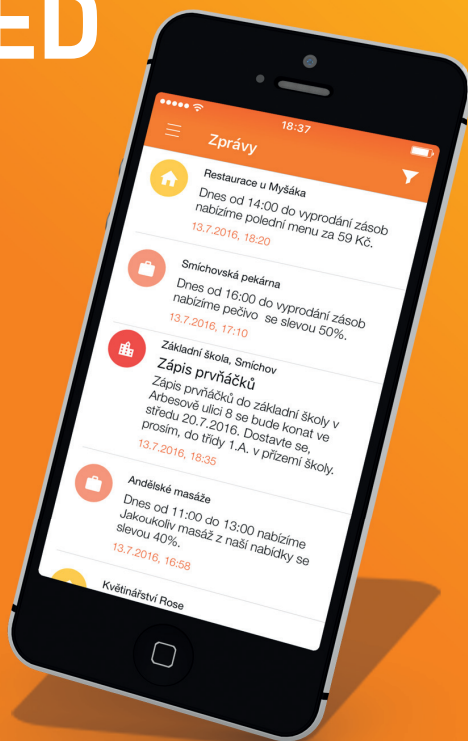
ED

18:37

Zprávy

Restaurace u Myšáka
Dnes od 14:00 do vyprodání zásob nabízíme polední menu za 59 Kč.
13.7.2016, 18:20

Smíchovská pekárna
Dnes od 16:00 do vyprodání zásob nabízíme pečivo se slevou 50%.
13.7.2016, 17:10

Základní škola, Smíchov
Zápis prvňáčků
Zápis prvňáčků do základní školy v Arbesově ulici 8 se bude konat ve středu 20.7.2016. Dostavte se, prosím, do třídy 1.A. v přízemí školy.
13.7.2016, 18:35

Andělské masáže
Dnes od 11:00 do 13:00 nabízíme Jakoukoliv masáž z naší nabídky se slevou 40%.
13.7.2016, 16:58

Květinářství Rose